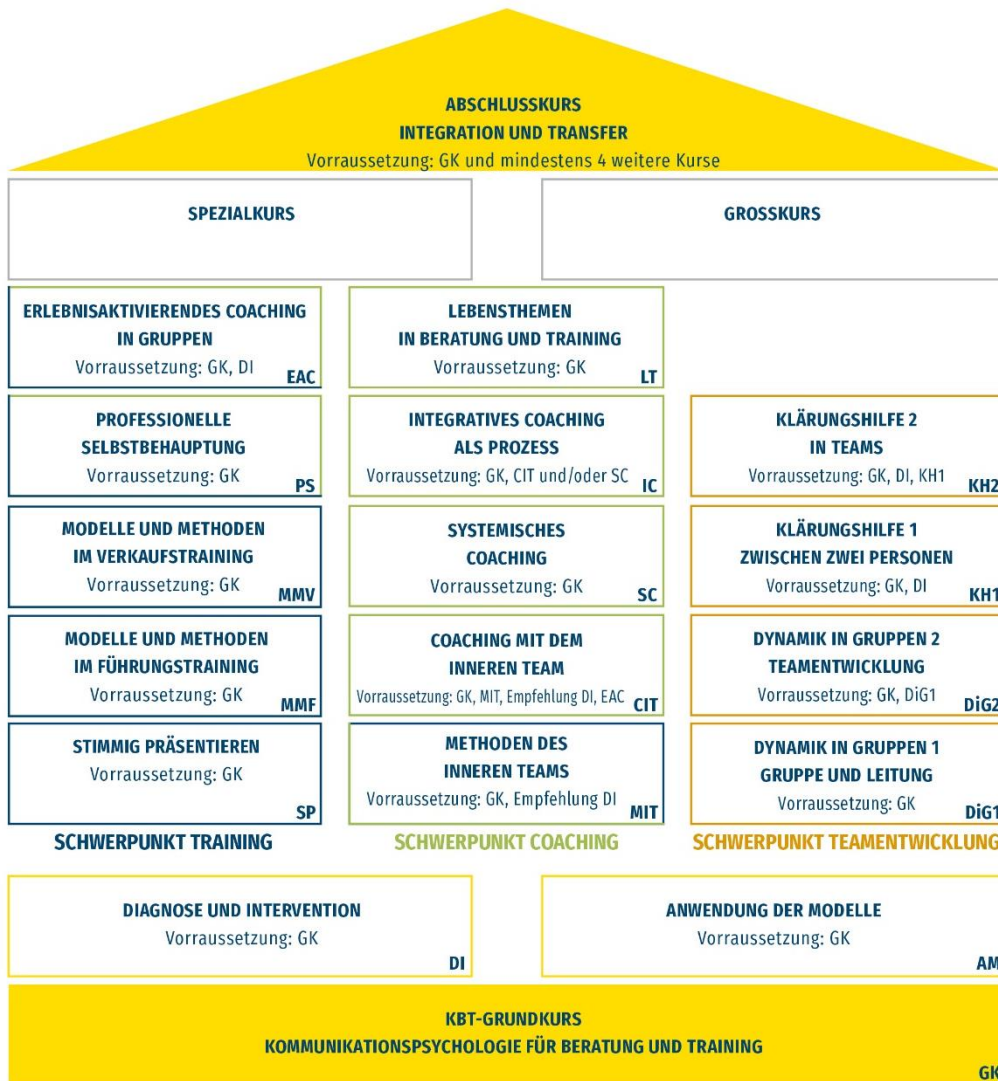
ABSCHLUSSKURS
INTEGRATION UND TRANSFER
Vorraussetzung: GK und mindestens 4 weitere Kurse

SPEZIALKURS

GROSSKURS

ERLEBNISAKTIVIERENDES COACHING IN GRUPPEN
Vorraussetzung: GK, DI
EAC

PROFESSIONELLE SELBSTBEHAUPTUNG
Vorraussetzung: GK
PS

MODELLE UND METHODEN IM VERKAUFSTRAINING
Vorraussetzung: GK
MMV

MODELLE UND METHODEN IM FÜHRUNGSTRAINING
Vorraussetzung: GK
MMF

STIMMIG PRÄSENTIEREN
Vorraussetzung: GK
SP

SCHWERPUNKT TRAINING

LEBENSTHEMEN IN BERATUNG UND TRAINING
Vorraussetzung: GK
LT

INTEGRATIVES COACHING ALS PROZESS
Vorraussetzung: GK, CIT und/oder SC
IC

SYSTEMISCHES COACHING
Vorraussetzung: GK
SC

COACHING MIT DEM INNEREN TEAM
Vorraussetzung: GK, MIT, Empfehlung DI, EAC
CIT

METHODEN DES INNEREN TEAMS
Vorraussetzung: GK, Empfehlung DI
MIT

SCHWERPUNKT COACHING

KLÄRUNGSHILFE 2 IN TEAMS
Vorraussetzung: GK, DI, KH1
KH2

KLÄRUNGSHILFE 1 ZWISCHEN ZWEI PERSONEN
Vorraussetzung: GK, DI
KH1

DYNAMIK IN GRUPPEN 2 TEAMENTWICKLUNG
Vorraussetzung: GK, DiG1
DiG2

DYNAMIK IN GRUPPEN 1 GRUPPE UND LEITUNG
Vorraussetzung: GK
DiG1

SCHWERPUNKT TEAMENTWICKLUNG

DIAGNOSE UND INTERVENTION
Vorraussetzung: GK
DI

ANWENDUNG DER MODELLE
Vorraussetzung: GK
AM

KBT-GRUNDKURS
KOMMUNIKATIONSPSYCHOLOGIE FÜR BERATUNG UND TRAINING
GK